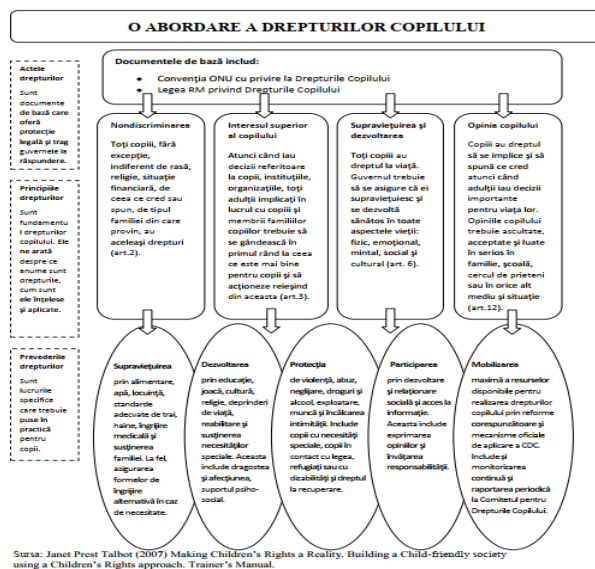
O ABORDARE A DREPTURILOR COPILULUI

Actele drepturilor

Sunt documente de bază care oferă protecție legală și trag guvernele la răspundere.

Principiile drepturilor

Sunt fundamentul drepturilor copilului. Ele ne arată despre ce anume sunt drepturile, cum sunt ele înțelese și aplicate.

Prevederile drepturilor

Sunt lucrurile specifice care trebuie puse în practică pentru copii.

Documentele de bază includ:
• Convenția ONU cu privire la Drepturile Copilului
• Legea RM privind Drepturile Copilului

Nondiscriminarea

Toți copiii, fără excepție, indiferent de rasă, religie, situație financiară, de ceea ce cred sau spun, de tipul familiei din care provin, au aceleași drepturi (art.2).

Interesul superior al copilului

Atunci când iau decizii referitoare la copii, instituțiile, organizațiile, toți adulții implicați în lucrul cu copiii și membrii familiilor copiilor trebuie să se gândească în primul rând la ceea ce este mai bine pentru copii și să acționeze reieșind din aceasta (art.3).

Supraviețuirea și dezvoltarea

Toți copiii au dreptul la viață. Guvernul trebuie să se asigure că ei supraviețuiesc și se dezvoltă sănătos în toate aspectele vieții: fizic, emoțional, mintal, social și cultural (art. 6).

Opinia copilului

Copiii au dreptul să se implice și să spună ce cred atunci când adulții iau decizii importante pentru viața lor. Opiniile copiilor trebuie ascultate, acceptate și luate în serios în familie, școală, cercul de prieteni sau în orice alt mediu și situație (art.12).

Supraviețuirea

prin alimentare, apă, locuință, standarde adecvate de trai, haine, îngrijire medicală și susținerea familiei. La fel, asigurarea formelor de îngrijire alternativă în caz de necesitate.

Dezvoltarea

prin educație, joacă, cultură, religie, deprinderi de viață, reabilitare și susținerea necesităților speciale. Aceasta include dragostea și afecțiunea, suportul psiho-social.

Protecția

de violență, abuz, neglijare, droguri și alcool, exploatare, muncă și încălcarea intimității. Include copiii cu necesități speciale, copiii în contact cu legea, refugiații sau cu dizabilități și dreptul la recuperare.

Participarea

prin dezvoltare și relaționare socială și acces la informație. Aceasta include exprimarea opiniilor și învățarea responsabilității.

Mobilizarea

maximă a resurselor disponibile pentru realizarea drepturilor copilului prin reforme corespunzătoare și mecanisme oficiale de aplicare a CDC. Include și monitorizarea continuă și raportarea periodică la Comitetul pentru Drepturile Copilului.

Sursa: Janet Prest Talbot (2007) Making Children's Rights a Reality. Building a Child-friendly society using a Children's Rights approach. Trainer's Manual.